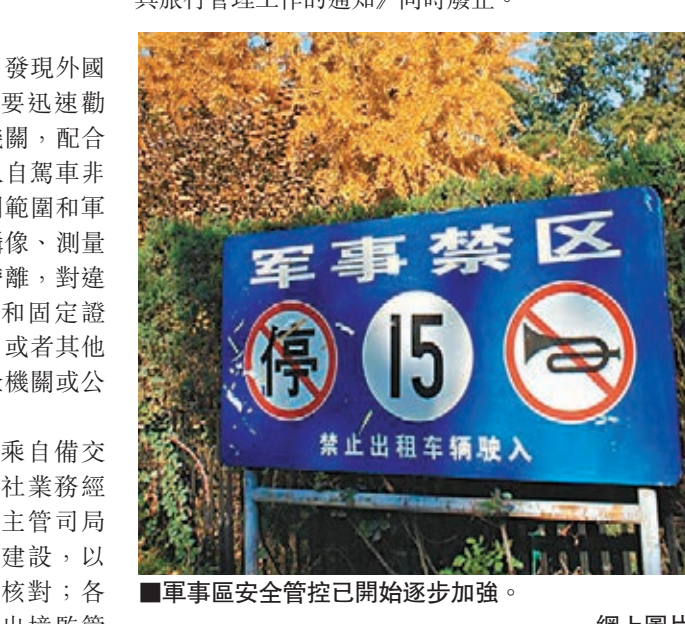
與旅行管理工作的通知》同時廢止。

發現外國
要迅速勸
機關，配合
自駕車非
範圍和軍
攝像、測量
離，對違
和固定證
或者其他
機關或公

乘自備交
社業務經
主管司局
建設，以
核對；各
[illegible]

军事禁区

停

15

禁止出租车辆驶入

■軍事區安全管控已開始逐步加強。

網上圖片